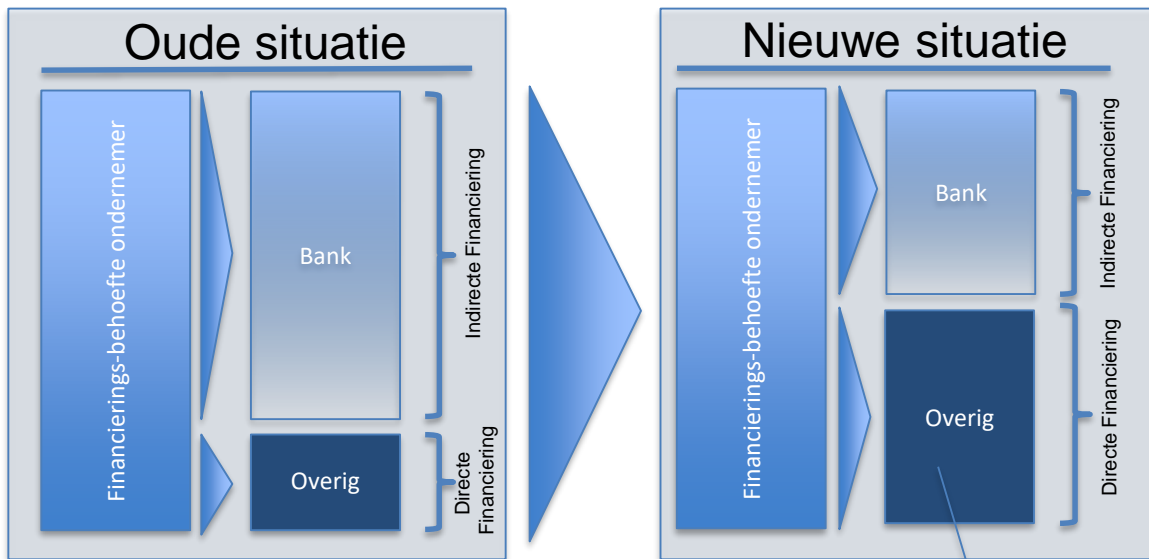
Oude situatie

Financierings-behoefte ondernemer

Bank

Indirecte Financiering

Overig

Directe Financiering

Nieuwe situatie

Financierings-behoefte ondernemer

Bank

Indirecte Financiering

Overig

Directe Financiering